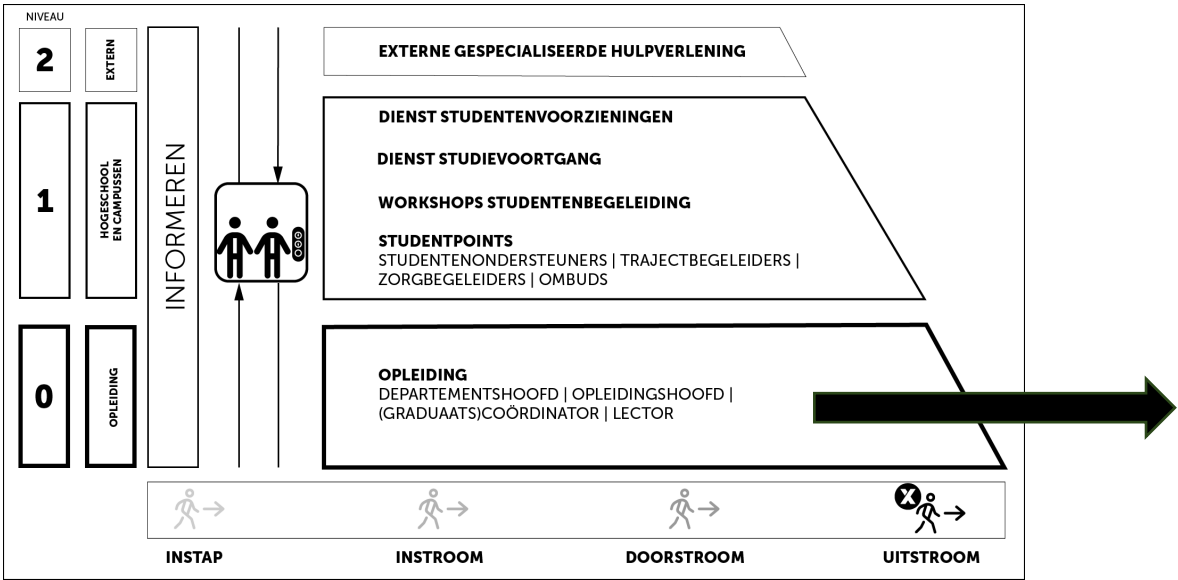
NIVEAU

2

EXTERN

1

HOGESCHOOL EN CAMPUSSEN

0

OPLEIDING

INFORMEREN

EXTERNE GESPECIALISEERDE HULPVERLENING

DIENST STUDENTENVOORZIENINGEN

DIENST STUDIEVOORTGANG

WORKSHOPS STUDENTENBEGELEIDING

STUDENTPOINTS
STUDENTENONDERSTEUNERS | TRAJECTBEGELEIDERS | ZORGBEGELEIDERS | OMBUDS

OPLEIDING
DEPARTEMENTSHOOFD | OPLEIDINGSHOOFD | (GRADUAATS)COÖRDINATOR | LECTOR

INSTAP

INSTROOM

DOORSTROOM

UITSTROOM